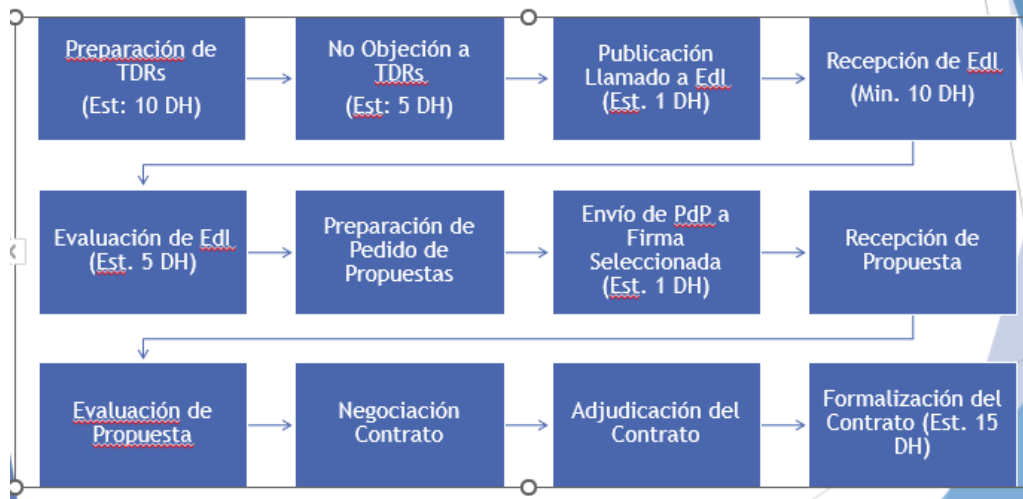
Preparación de TDRs
(Est: 10 DH)

No Objeción a TDRs
(Est: 5 DH)

Publicación Llamado a EdI
(Est. 1 DH)

Recepción de EdI
(Min. 10 DH)

Evaluación de EdI
(Est. 5 DH)

Preparación de Pedido de Propuestas

Envío de PdP a Firma Seleccionada
(Est. 1 DH)

Recepción de Propuesta

Evaluación de Propuesta

Negociación Contrato

Adjudicación del Contrato

Formalización del Contrato (Est. 15 DH)